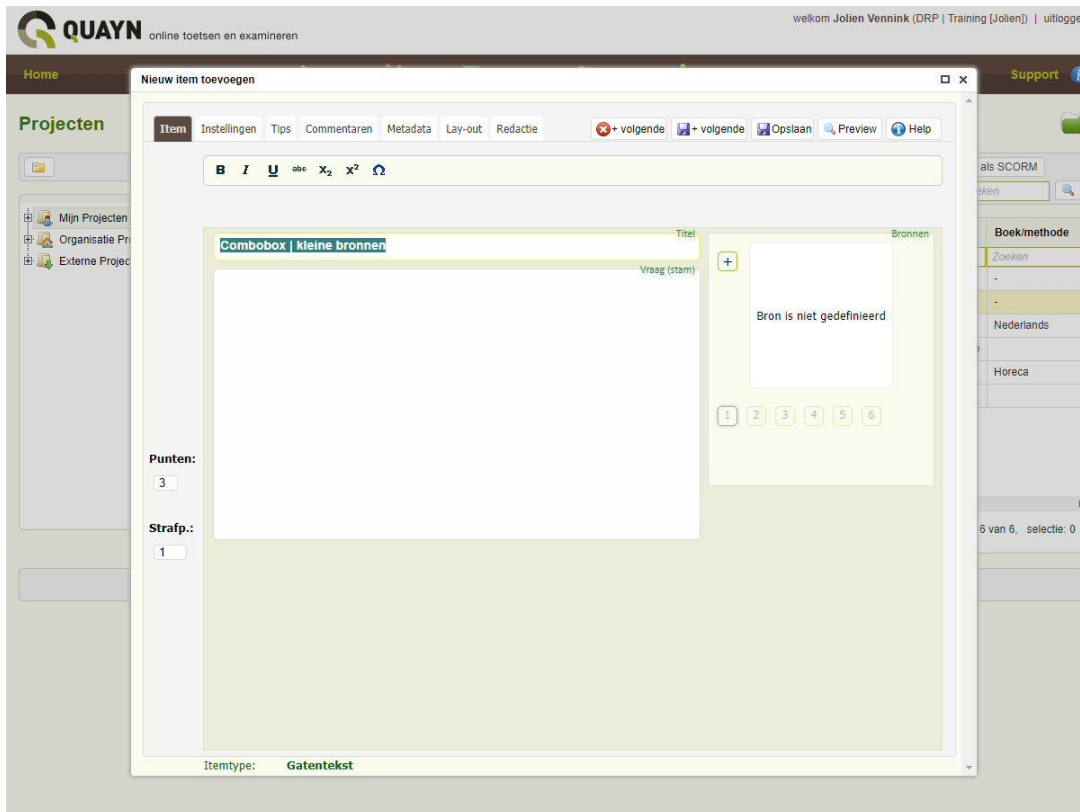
QUAYN online toetsen en examineren

welkom Jolien Vennink (DRP | Training [Jolien]) | uitlogge

Home

Support

Projecten

Mijn Projecten
Organisatie Pr
Externe Projec

als SCORM
eken

Boek/methode
Zoeken
-
-
Nederlands
Horeca

6 van 6, selectie: 0

Nieuw item toevoegen

Item Instellingen Tips Commentaren Metadata Lay-out Redactie

+ volgende + volgende Opslaan Preview Help

B I U abc $X_2$ $X^2$ Ω

Titel
Combobox | kleine bronnen
Vraag (stam)

Bronnen
+
Bron is niet gedefinieerd
1 2 3 4 5 6

Punten:
3
Strafp.:
1

Itemtype: Gatentekst